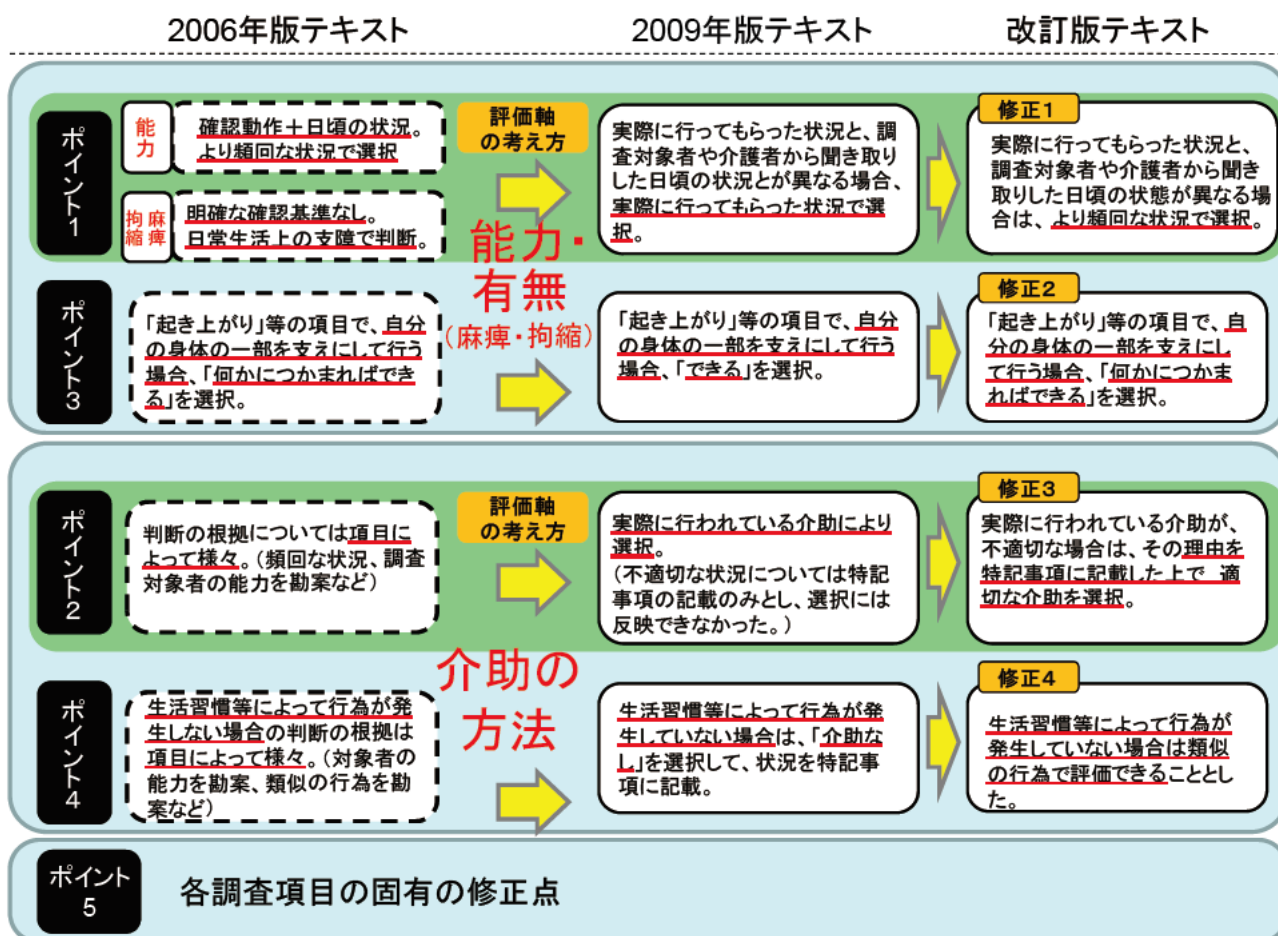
2006年版テキスト

2009年版テキスト

改訂版テキスト

ポイント1

能力

確認動作＋日頃の状況。より頻回な状況で選択

麻痺 拘縮

明確な確認基準なし。日常生活上の支障で判断。

評価軸の考え方

実際に行ってもらった状況と、調査対象者や介護者から聞き取りした日頃の状況とが異なる場合、実際に行ってもらった状況で選択。

修正1

実際に行ってもらった状況と、調査対象者や介護者から聞き取りした日頃の状態が異なる場合は、より頻回な状況で選択。

能力・有無（麻痺・拘縮）

ポイント3

「起き上がり」等の項目で、自分の身体の一部を支えにして行う場合、「何かにつかまればできる」を選択。

「起き上がり」等の項目で、自分の身体の一部を支えにして行う場合、「できる」を選択。

修正2

「起き上がり」等の項目で、自分の身体の一部を支えにして行う場合、「何かにつかまればできる」を選択。

ポイント2

判断の根拠については項目によって様々。（頻回な状況、調査対象者の能力を勘案など）

評価軸の考え方

実際に行われている介助により選択。（不適切な状況については特記事項の記載のみとし、選択には反映できなかった。）

修正3

実際に行われている介助が、不適切な場合は、その理由を特記事項に記載した上で 適切な介助を選択。

介助の方法

ポイント4

生活習慣等によって行為が発生しない場合の判断の根拠は項目によって様々。（対象者の能力を勘案、類似の行為を勘案など）

生活習慣等によって行為が発生していない場合は、「介助なし」を選択して、状況を特記事項に記載。

修正4

生活習慣等によって行為が発生していない場合は類似の行為で評価できることとした。

ポイント5

各調査項目の固有の修正点